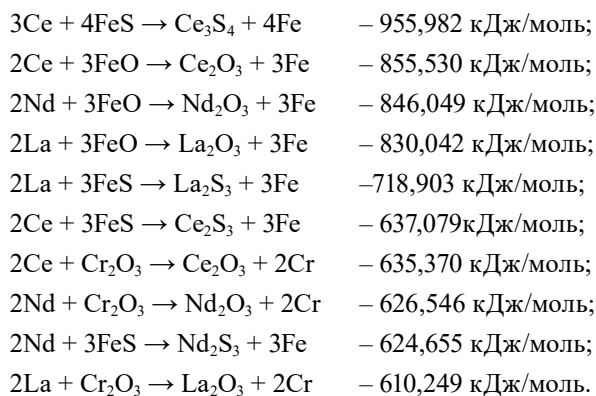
$3Ce + 4FeS \rightarrow Ce_3S_4 + 4Fe$ – 955,982 кДж/моль;
$2Ce + 3FeO \rightarrow Ce_2O_3 + 3Fe$ – 855,530 кДж/моль;
$2Nd + 3FeO \rightarrow Nd_2O_3 + 3Fe$ – 846,049 кДж/моль;
$2La + 3FeO \rightarrow La_2O_3 + 3Fe$ – 830,042 кДж/моль;
$2La + 3FeS \rightarrow La_2S_3 + 3Fe$ –718,903 кДж/моль;
$2Ce + 3FeS \rightarrow Ce_2S_3 + 3Fe$ – 637,079кДж/моль;
$2Ce + Cr_2O_3 \rightarrow Ce_2O_3 + 2Cr$ – 635,370 кДж/моль;
$2Nd + Cr_2O_3 \rightarrow Nd_2O_3 + 2Cr$ – 626,546 кДж/моль;
$2Nd + 3FeS \rightarrow Nd_2S_3 + 3Fe$ – 624,655 кДж/моль;
$2La + Cr_2O_3 \rightarrow La_2O_3 + 2Cr$ – 610,249 кДж/моль.